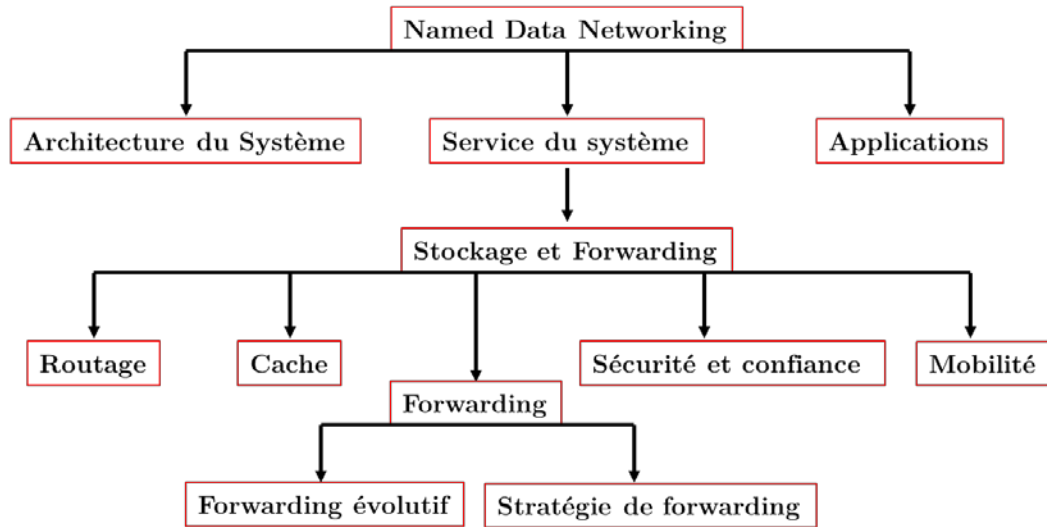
Named Data Networking

Architecture du Système

Service du système

Applications

Stockage et Forwarding

Routage

Cache

Sécurité et confiance

Mobilité

Forwarding

Forwarding évolutif

Stratégie de forwarding